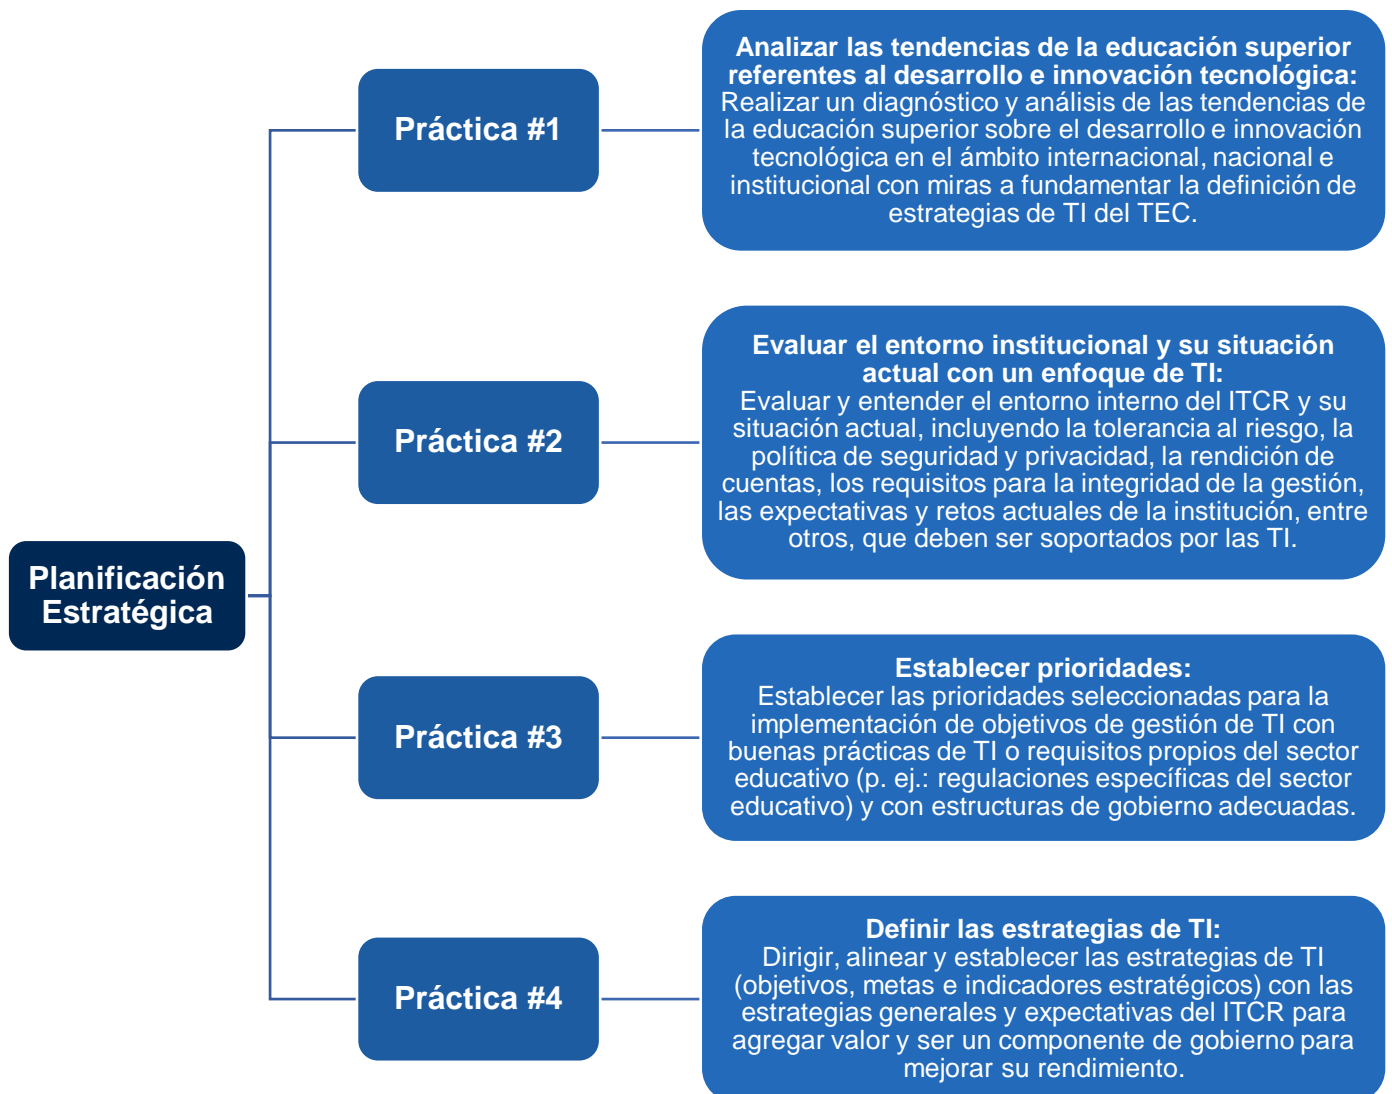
Planificación Estratégica

Práctica #1

Analizar las tendencias de la educación superior referentes al desarrollo e innovación tecnológica:
Realizar un diagnóstico y análisis de las tendencias de la educación superior sobre el desarrollo e innovación tecnológica en el ámbito internacional, nacional e institucional con miras a fundamentar la definición de estrategias de TI del TEC.

Práctica #2

Evaluar el entorno institucional y su situación actual con un enfoque de TI:
Evaluar y entender el entorno interno del ITCR y su situación actual, incluyendo la tolerancia al riesgo, la política de seguridad y privacidad, la rendición de cuentas, los requisitos para la integridad de la gestión, las expectativas y retos actuales de la institución, entre otros, que deben ser soportados por las TI.

Práctica #3

Establecer prioridades:
Establecer las prioridades seleccionadas para la implementación de objetivos de gestión de TI con buenas prácticas de TI o requisitos propios del sector educativo (p. ej.: regulaciones específicas del sector educativo) y con estructuras de gobierno adecuadas.

Práctica #4

Definir las estrategias de TI:
Dirigir, alinear y establecer las estrategias de TI (objetivos, metas e indicadores estratégicos) con las estrategias generales y expectativas del ITCR para agregar valor y ser un componente de gobierno para mejorar su rendimiento.